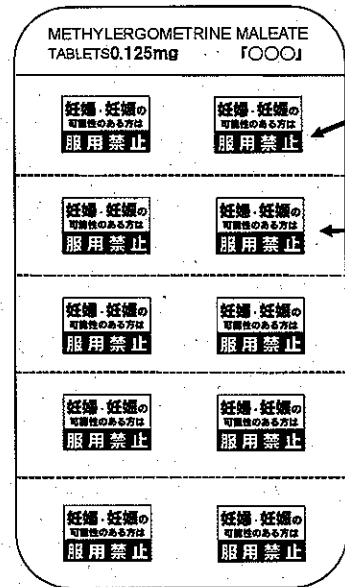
METHYLERGOMETRINE MALEATE
TABLETS0.125mg 「OOO」

妊婦・妊娠の
可能性のある方は
服用禁止

妊婦・妊娠の
可能性のある方は
服用禁止

妊婦・妊娠の
可能性のある方は
服用禁止

妊婦・妊娠の
可能性のある方は
服用禁止

妊婦・妊娠の
可能性のある方は
服用禁止

妊婦・妊娠の
可能性のある方は
服用禁止

妊婦・妊娠の
可能性のある方は
服用禁止

妊婦・妊娠の
可能性のある方は
服用禁止

妊婦・妊娠の
可能性のある方は
服用禁止

妊婦・妊娠の
可能性のある方は
服用禁止